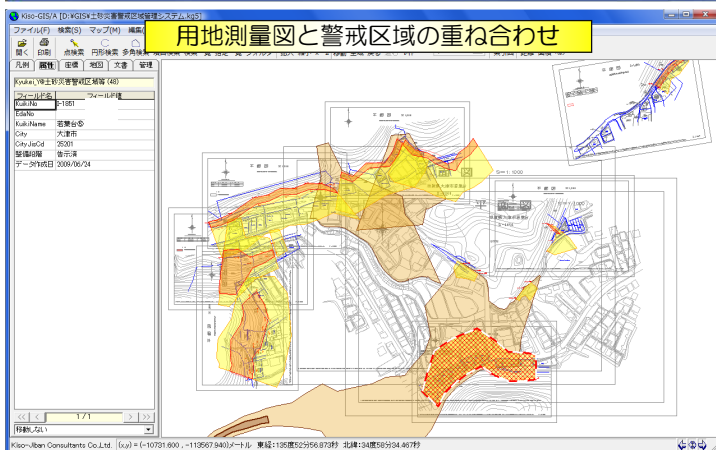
Kiso-GIS/A [D:¥GIS¥土砂災害警戒区域管理システム.kg5]

用地測量図と警戒区域の重ね合わせ

ファイル(F) 検索(S) マップ(M) 編集(

開く 印刷 点検索 円形検索 多角検索

凡例 属性 座標 地図 文書 管理

Kyuiki(_)等土砂災害警戒区域等 (48)

| フィールド名 | フィールド値 |
|---|---|
| KuikiNo | 2-1851 |
| EdaNo | |
| KuikiName | 若葉台⑥ |
| City | 大津市 |
| CityJisCd | 25201 |
| 警備段階 | 告示済 |
| データ作成日 | 2009/06/24 |

1/1

移動しない

S=1:1000

Kiso-Jiban Consultants Co.,Ltd. (x,y) = (-10731.600 , -113567.940)メートル 東経:135度52分56.873秒 北緯:34度58分34.467秒